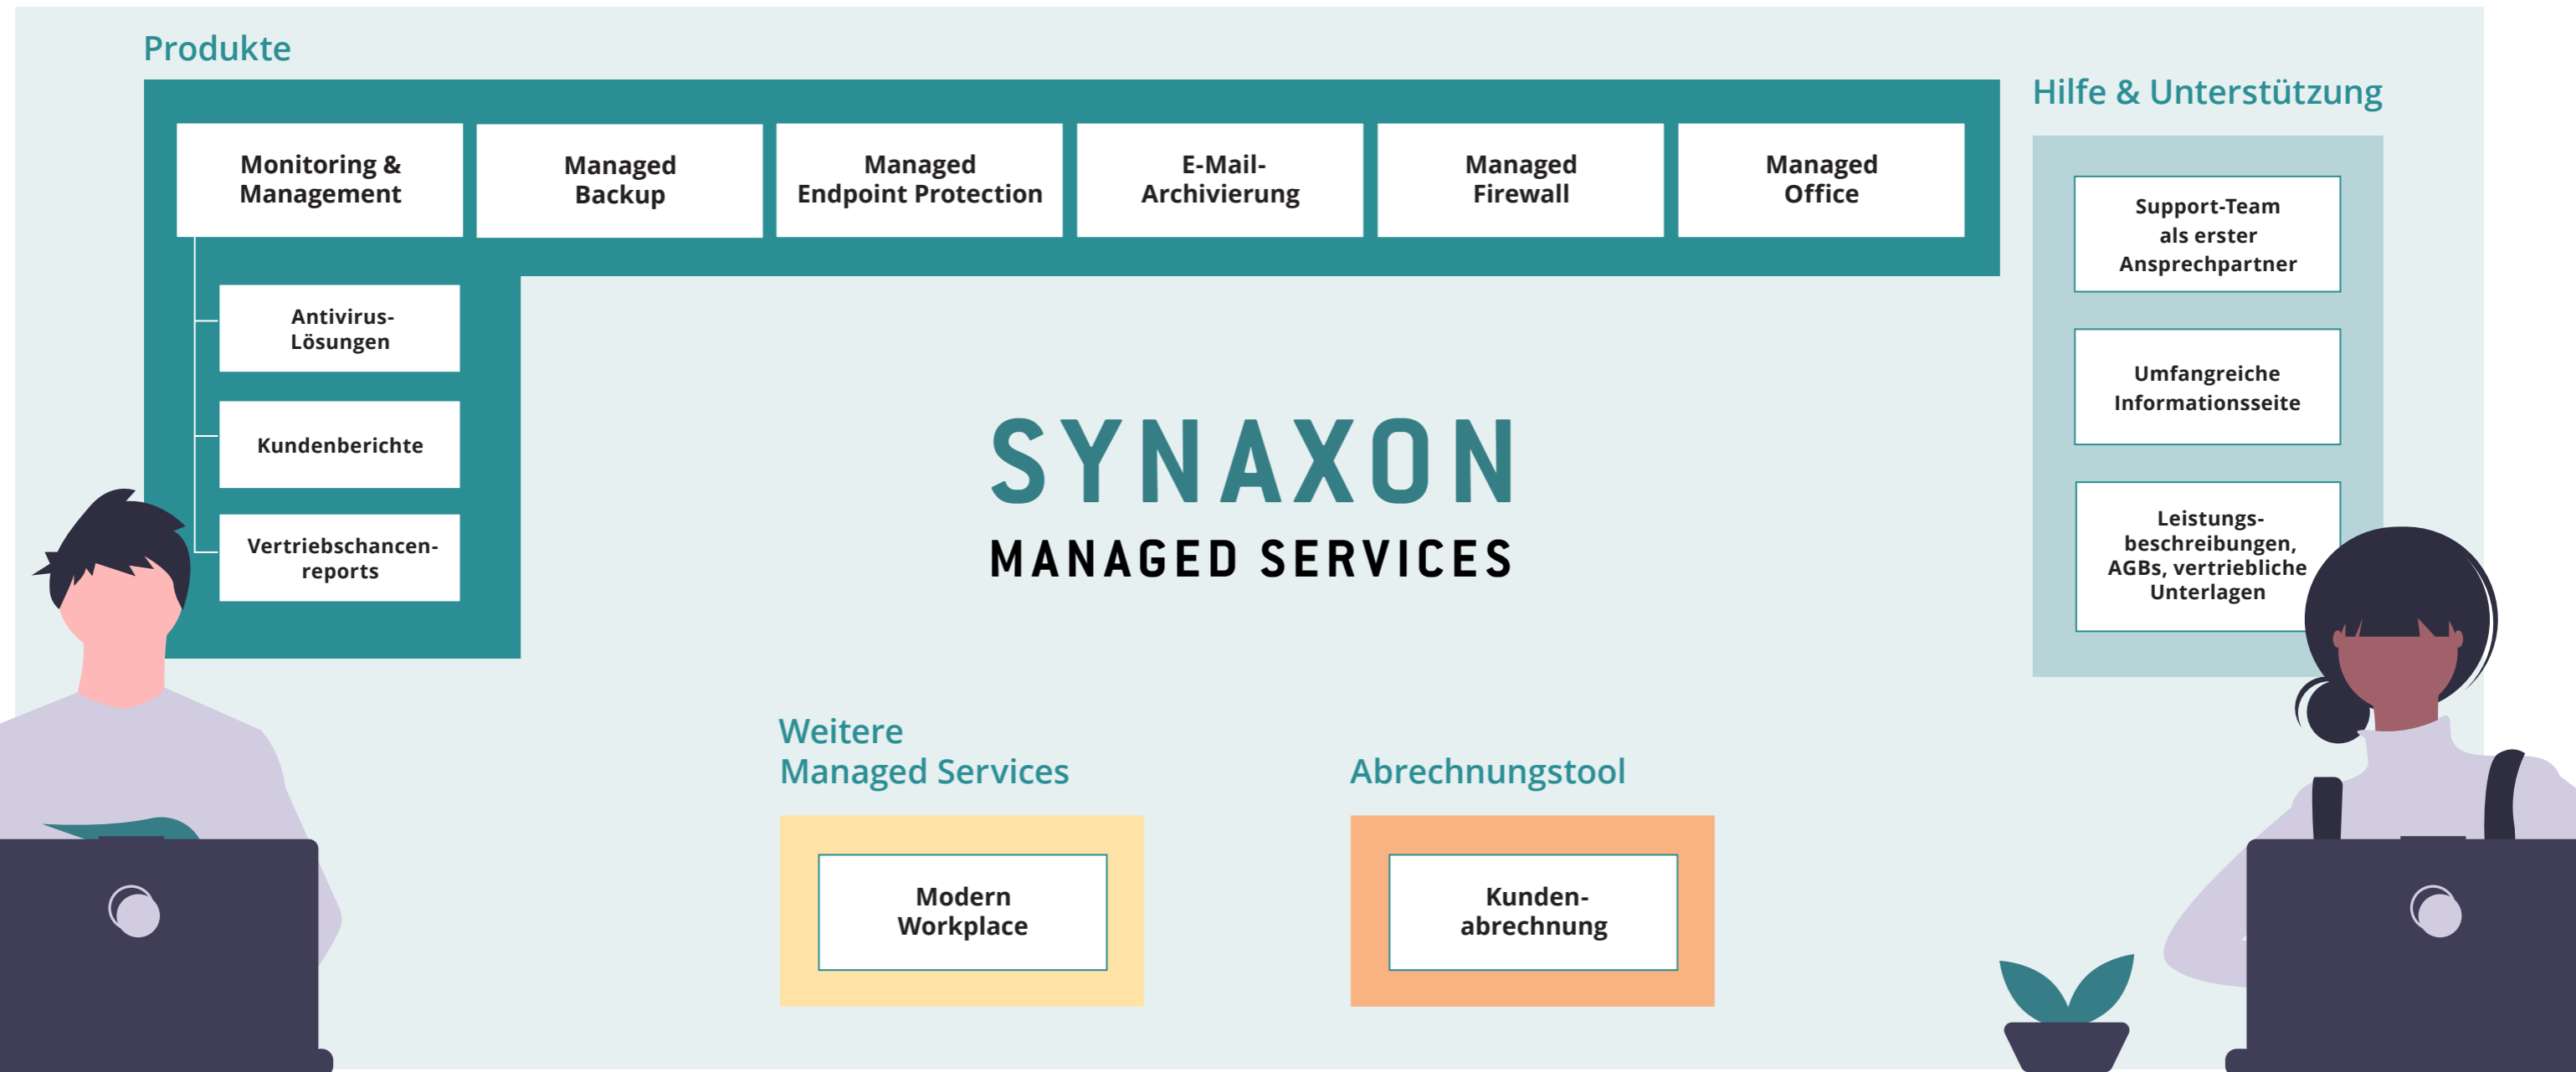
Produkte

Monitoring & Management

Managed Backup

Managed Endpoint Protection

E-Mail-Archivierung

Managed Firewall

Managed Office

Antivirus-Lösungen

Kundenberichte

Vertriebschancen-reports

Hilfe & Unterstützung

Support-Team als erster Ansprechpartner

Umfangreiche Informationsseite

Leistungs-beschreibungen, AGBs, vertriebliche Unterlagen

SYNAXON
MANAGED SERVICES

Weitere Managed Services

Modern Workplace

Abrechnungstool

Kunden-abrechnung